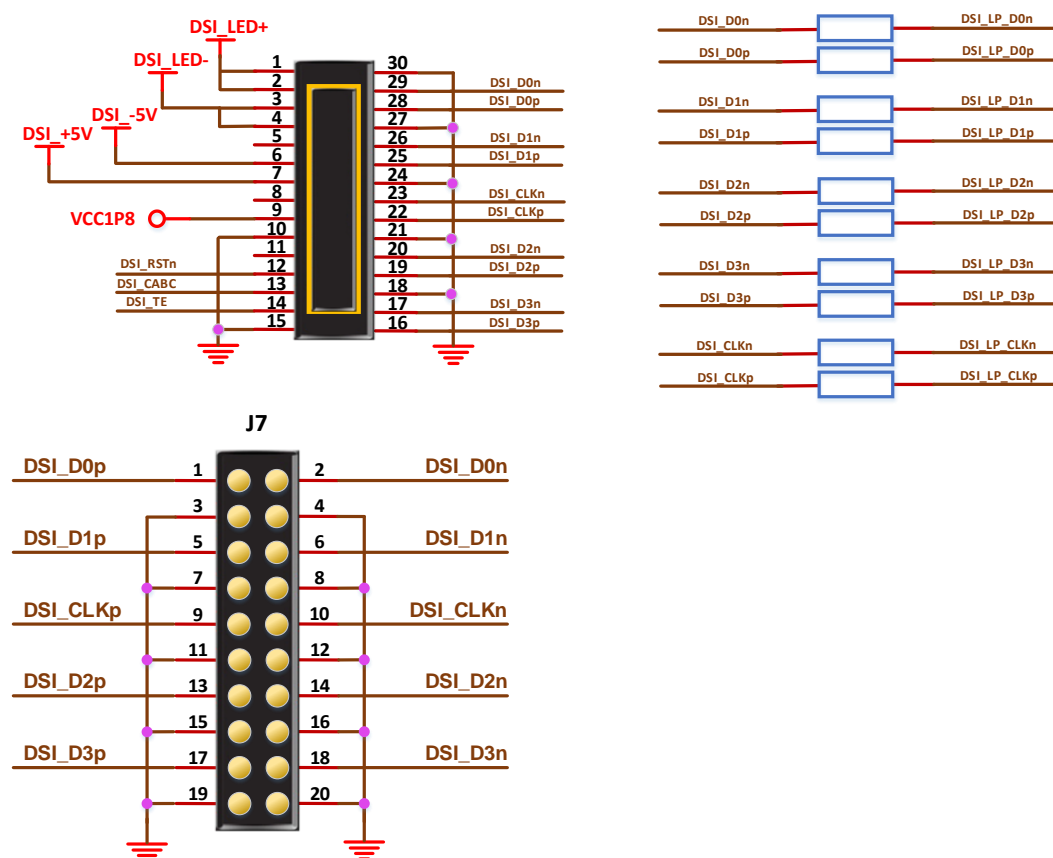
DSI_LED+
DSI_LED-
DSI_-5V
DSI_+5V
VCC1P8
DSI_RSTn
DSI_CABC
DSI_TE

| | | | |
|---|---|---|---|
| 1 | 30 | | |
| 2 | 29 | DSI_D0n | |
| 3 | 28 | DSI_D0p | |
| 4 | 27 | | |
| 5 | 26 | DSI_D1n | |
| 6 | 25 | DSI_D1p | |
| 7 | 24 | | |
| 8 | 23 | DSI_CLKn | |
| 9 | 22 | DSI_CLKp | |
| 10 | 21 | | |
| 11 | 20 | DSI_D2n | |
| 12 | 19 | DSI_D2p | |
| 13 | 18 | | |
| 14 | 17 | DSI_D3n | |
| 15 | 16 | DSI_D3p | |

DSI_D0n DSI_LP_D0n
DSI_D0p DSI_LP_D0p
DSI_D1n DSI_LP_D1n
DSI_D1p DSI_LP_D1p
DSI_D2n DSI_LP_D2n
DSI_D2p DSI_LP_D2p
DSI_D3n DSI_LP_D3n
DSI_D3p DSI_LP_D3p
DSI_CLKn DSI_LP_CLKn
DSI_CLKp DSI_LP_CLKp

J7
DSI_D0p 1 2 DSI_D0n
3 4
DSI_D1p 5 6 DSI_D1n
7 8
DSI_CLKp 9 10 DSI_CLKn
11 12
DSI_D2p 13 14 DSI_D2n
15 16
DSI_D3p 17 18 DSI_D3n
19 20